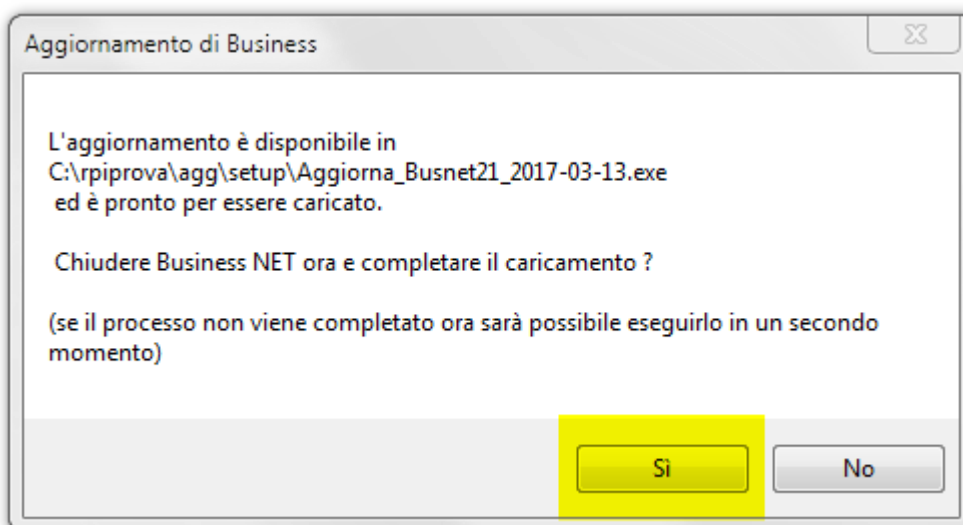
Aggiornamento di Business

L'aggiornamento è disponibile in
C:\rpiprova\agg\setup\Aggiorna_Busnet21_2017-03-13.exe
ed è pronto per essere caricato.

Chiudere Business NET ora e completare il caricamento ?

(se il processo non viene completato ora sarà possibile eseguirlo in un secondo momento)

Sì

No